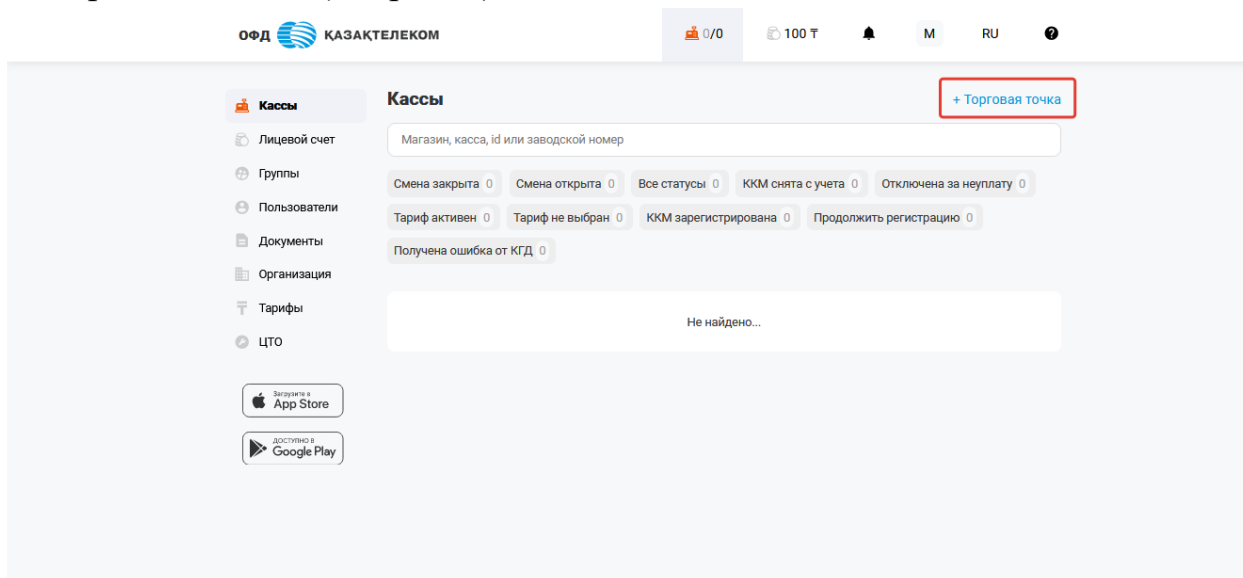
ОФД ҚАЗАҚТЕЛЕКОМ

0/0

100 ₸

M

RU

Кассы

Лицевой счет

Группы

Пользователи

Документы

Организация

Тарифы

ЦТО

Загрузите в App Store

ДОСТУПНО В Google Play

Кассы

+ Торговая точка

Магазин, касса, id или заводской номер

Смена закрыта 0

Смена открыта 0

Все статусы 0

ККМ снята с учета 0

Отключена за неуплату 0

Тариф активен 0

Тариф не выбран 0

ККМ зарегистрирована 0

Продолжить регистрацию 0

Получена ошибка от КГД 0

Не найдено...